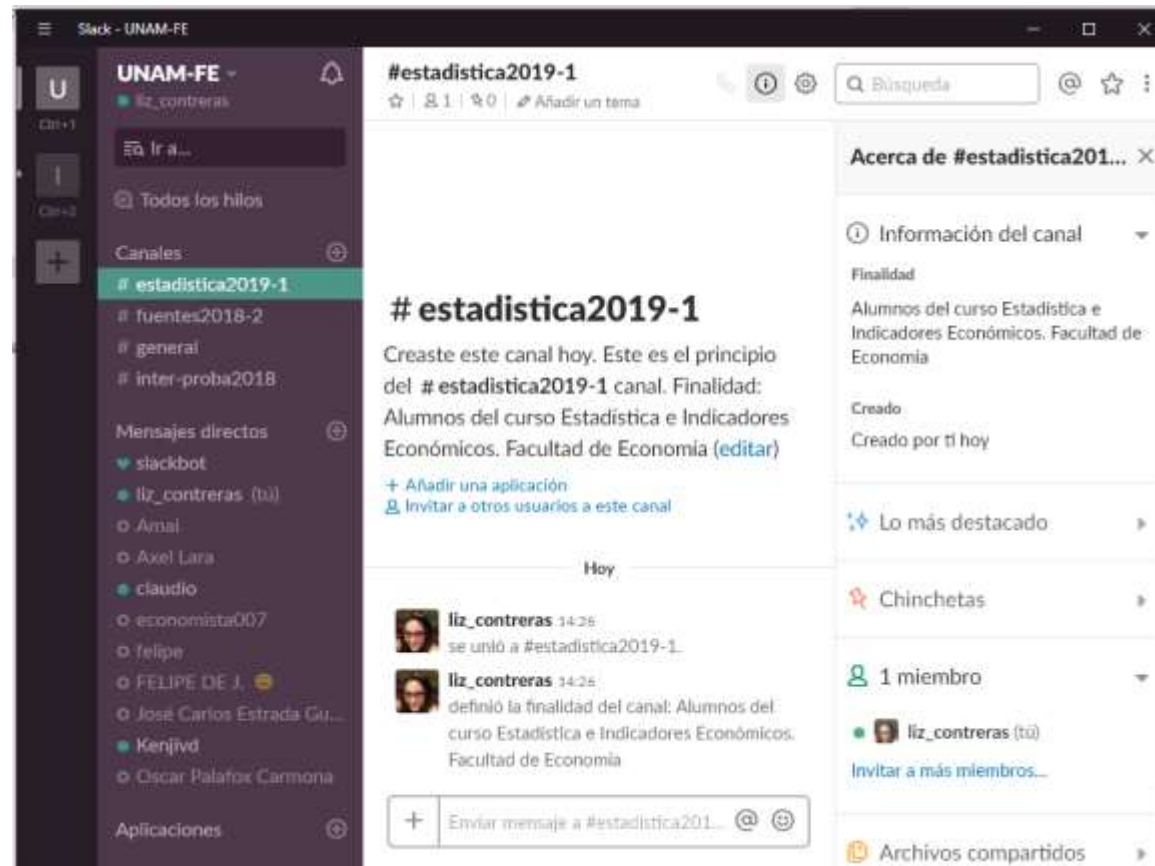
Slack - UNAM-FE

U
Ctrl+1
I
Ctrl+2
+

UNAM-FE
liz_contreras

Ir a...

Todos los hilos

Canales
# estadistica2019-1
# fuentes2018-2
# general
# inter-proba2018

Mensajes directos
slackbot
liz_contreras (tú)
Amal
Axel Lara
claudio
economista007
felipe
FELIPE DE J.
José Carlos Estrada Gu...
Kenjivd
Oscar Palafox Carmona

Aplicaciones

#estadistica2019-1
☆ | 1 | 0 | Añadir un tema

Búsqueda

# estadistica2019-1

Creaste este canal hoy. Este es el principio del # estadistica2019-1 canal. Finalidad: Alumnos del curso Estadística e Indicadores Económicos. Facultad de Economía (editar)

+ Añadir una aplicación
Invitar a otros usuarios a este canal

Hoy

liz_contreras 14:26
se unió a #estadistica2019-1.

liz_contreras 14:26
definió la finalidad del canal: Alumnos del curso Estadística e Indicadores Económicos. Facultad de Economía

Enviar mensaje a #estadistica201...

Acerca de #estadistica201...

Información del canal
Finalidad
Alumnos del curso Estadística e Indicadores Económicos. Facultad de Economía

Creado
Creado por ti hoy

Lo más destacado

Chinchetas

1 miembro
liz_contreras (tú)
Invitar a más miembros...

Archivos compartidos